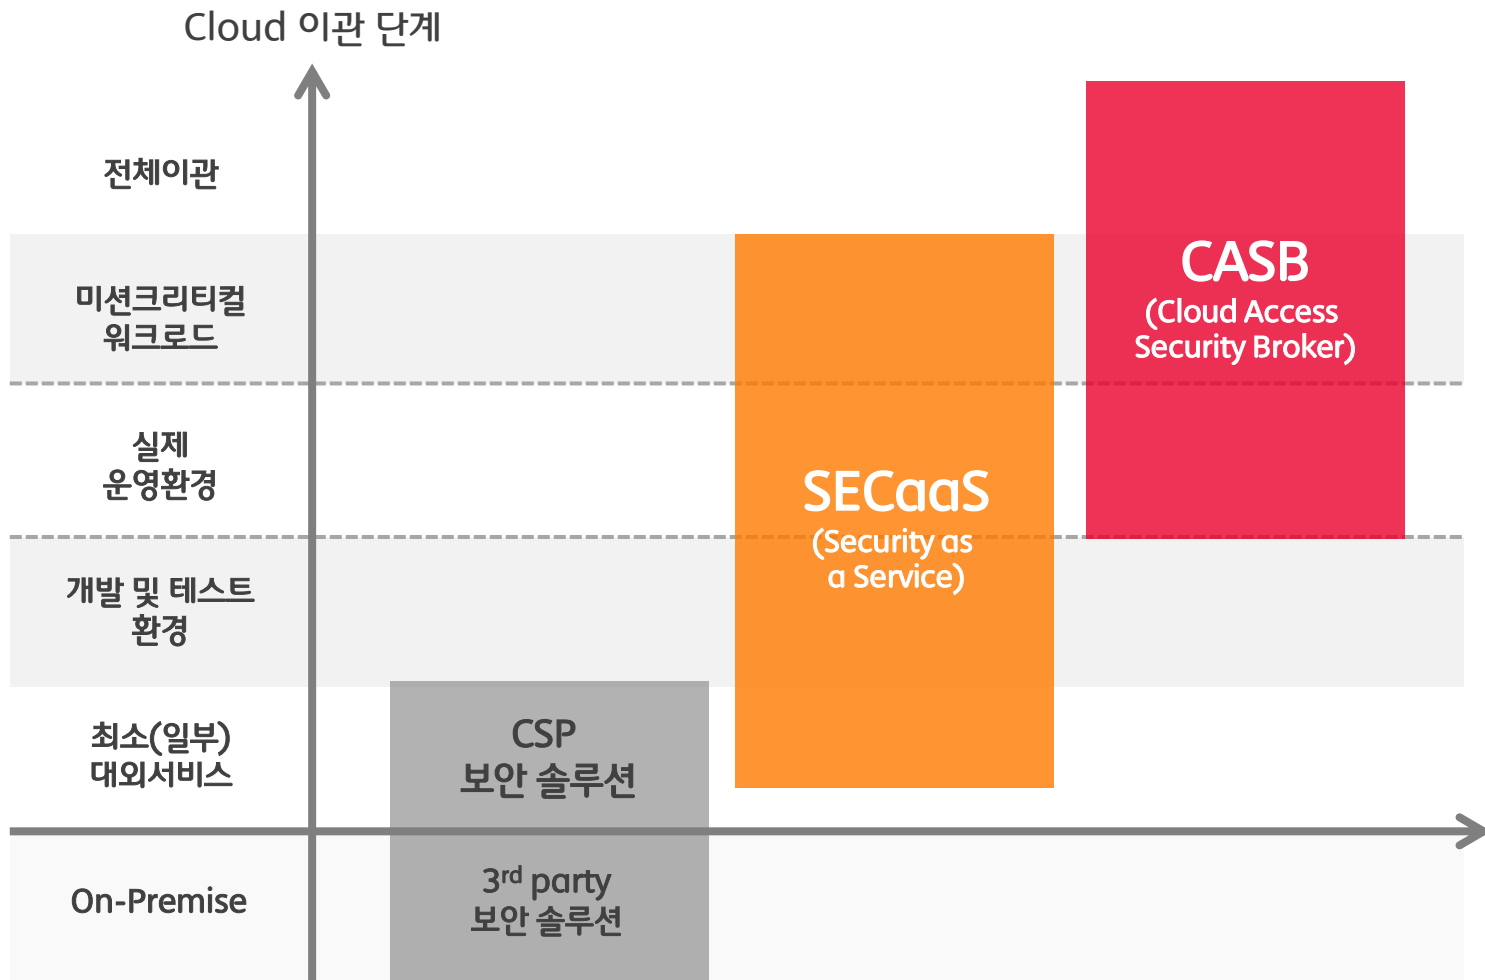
Cloud 이관 단계

전체이관

미션크리티컬 워크로드

실제 운영환경

개발 및 테스트 환경

최소(일부) 대외서비스

On-Premise

CSP 보안 솔루션

$3^{rd}$ party 보안 솔루션

SECaaS (Security as a Service)

CASB (Cloud Access Security Broker)